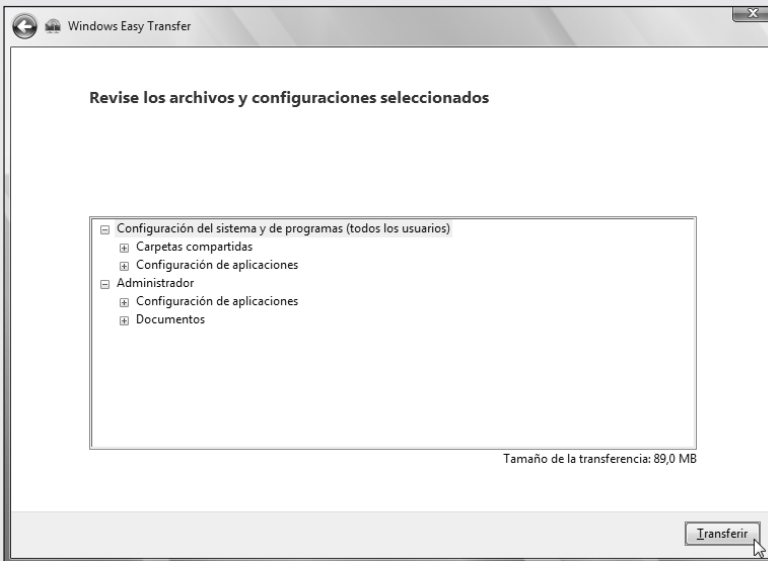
Windows Easy Transfer

Revise los archivos y configuraciones seleccionados

Configuración del sistema y de programas (todos los usuarios)
Carpetas compartidas
Configuración de aplicaciones
Administrador
Configuración de aplicaciones
Documentos

Tamaño de la transferencia: 89,0 MB

Transferir